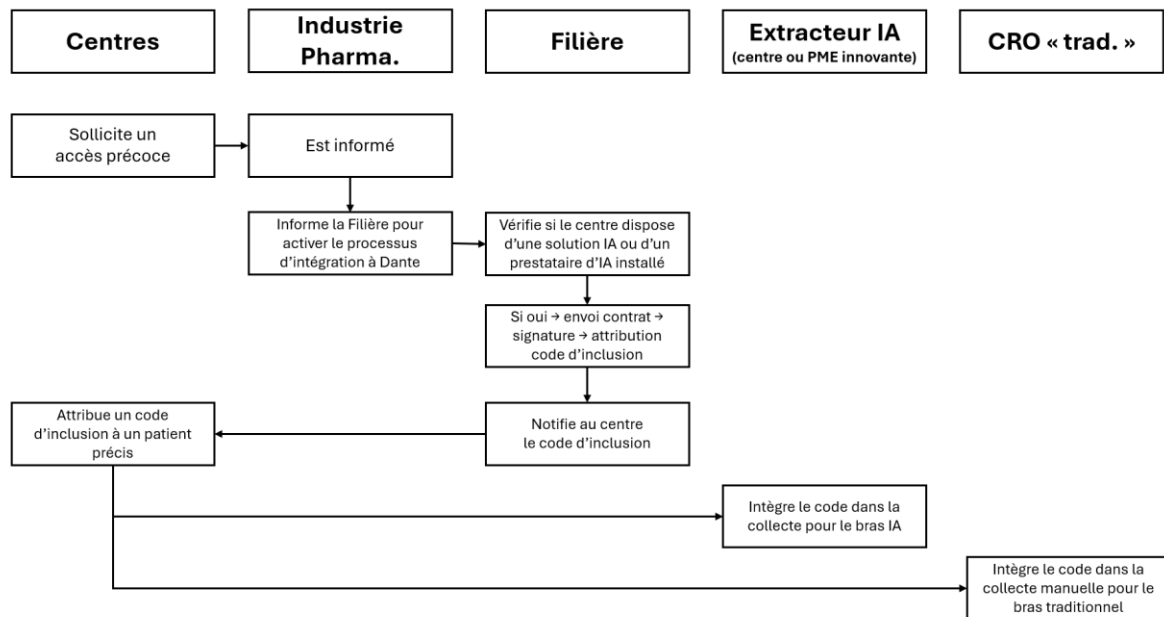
Centres

Industrie Pharma.

Filière

Extracteur IA
(centre ou PME innovante)

CRO « trad. »

Sollicite un accès précoce

Est informé

Informe la Filière pour activer le processus d'intégration à Dante

Vérifie si le centre dispose d'une solution IA ou d'un prestataire d'IA installé

Si oui → envoi contrat → signature → attribution code d'inclusion

Attribue un code d'inclusion à un patient précis

Notifie au centre le code d'inclusion

Intègre le code dans la collecte pour le bras IA

Intègre le code dans la collecte manuelle pour le bras traditionnel